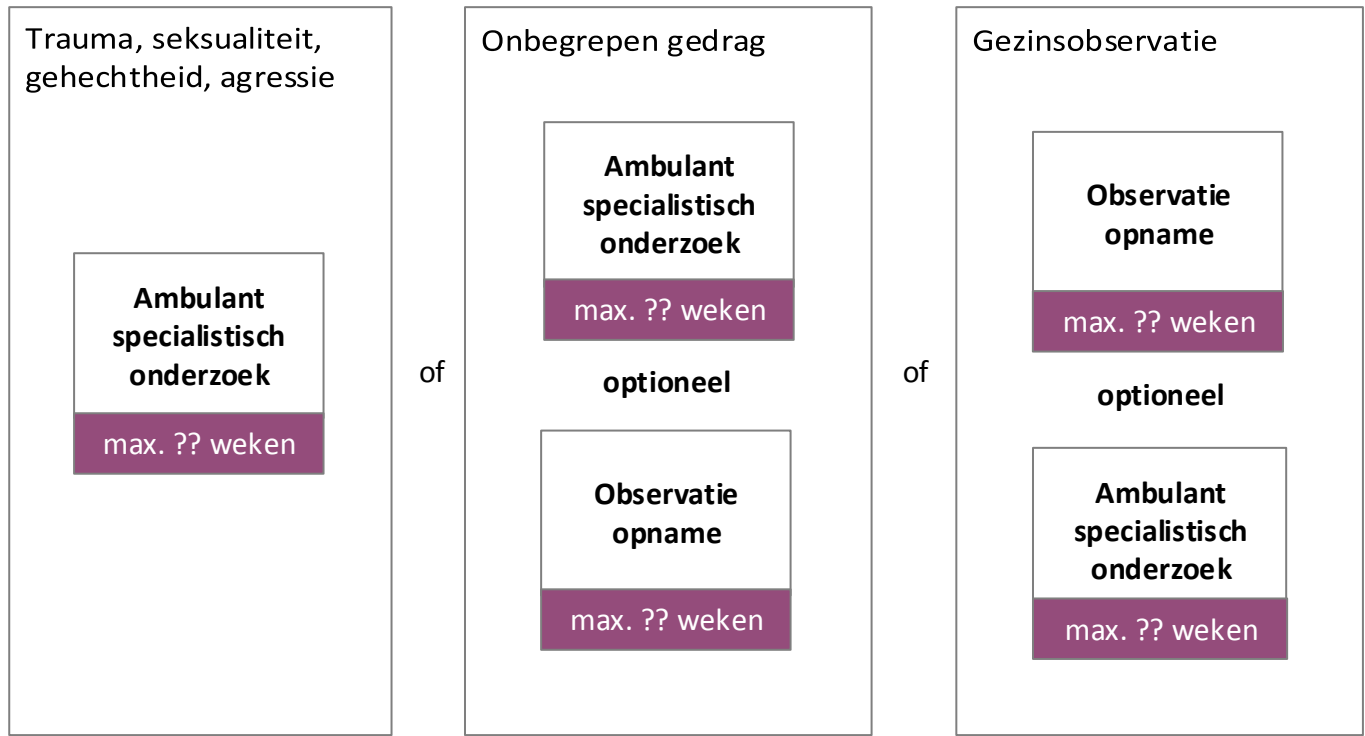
Trauma, seksualiteit, gehechtheid, agressie

Ambulant specialistisch onderzoek

max. ?? weken

of

Onbegrepen gedrag

Ambulant specialistisch onderzoek

max. ?? weken

optioneel

Observatie opname

max. ?? weken

of

Gezinsobservatie

Observatie opname

max. ?? weken

optioneel

Ambulant specialistisch onderzoek

max. ?? weken